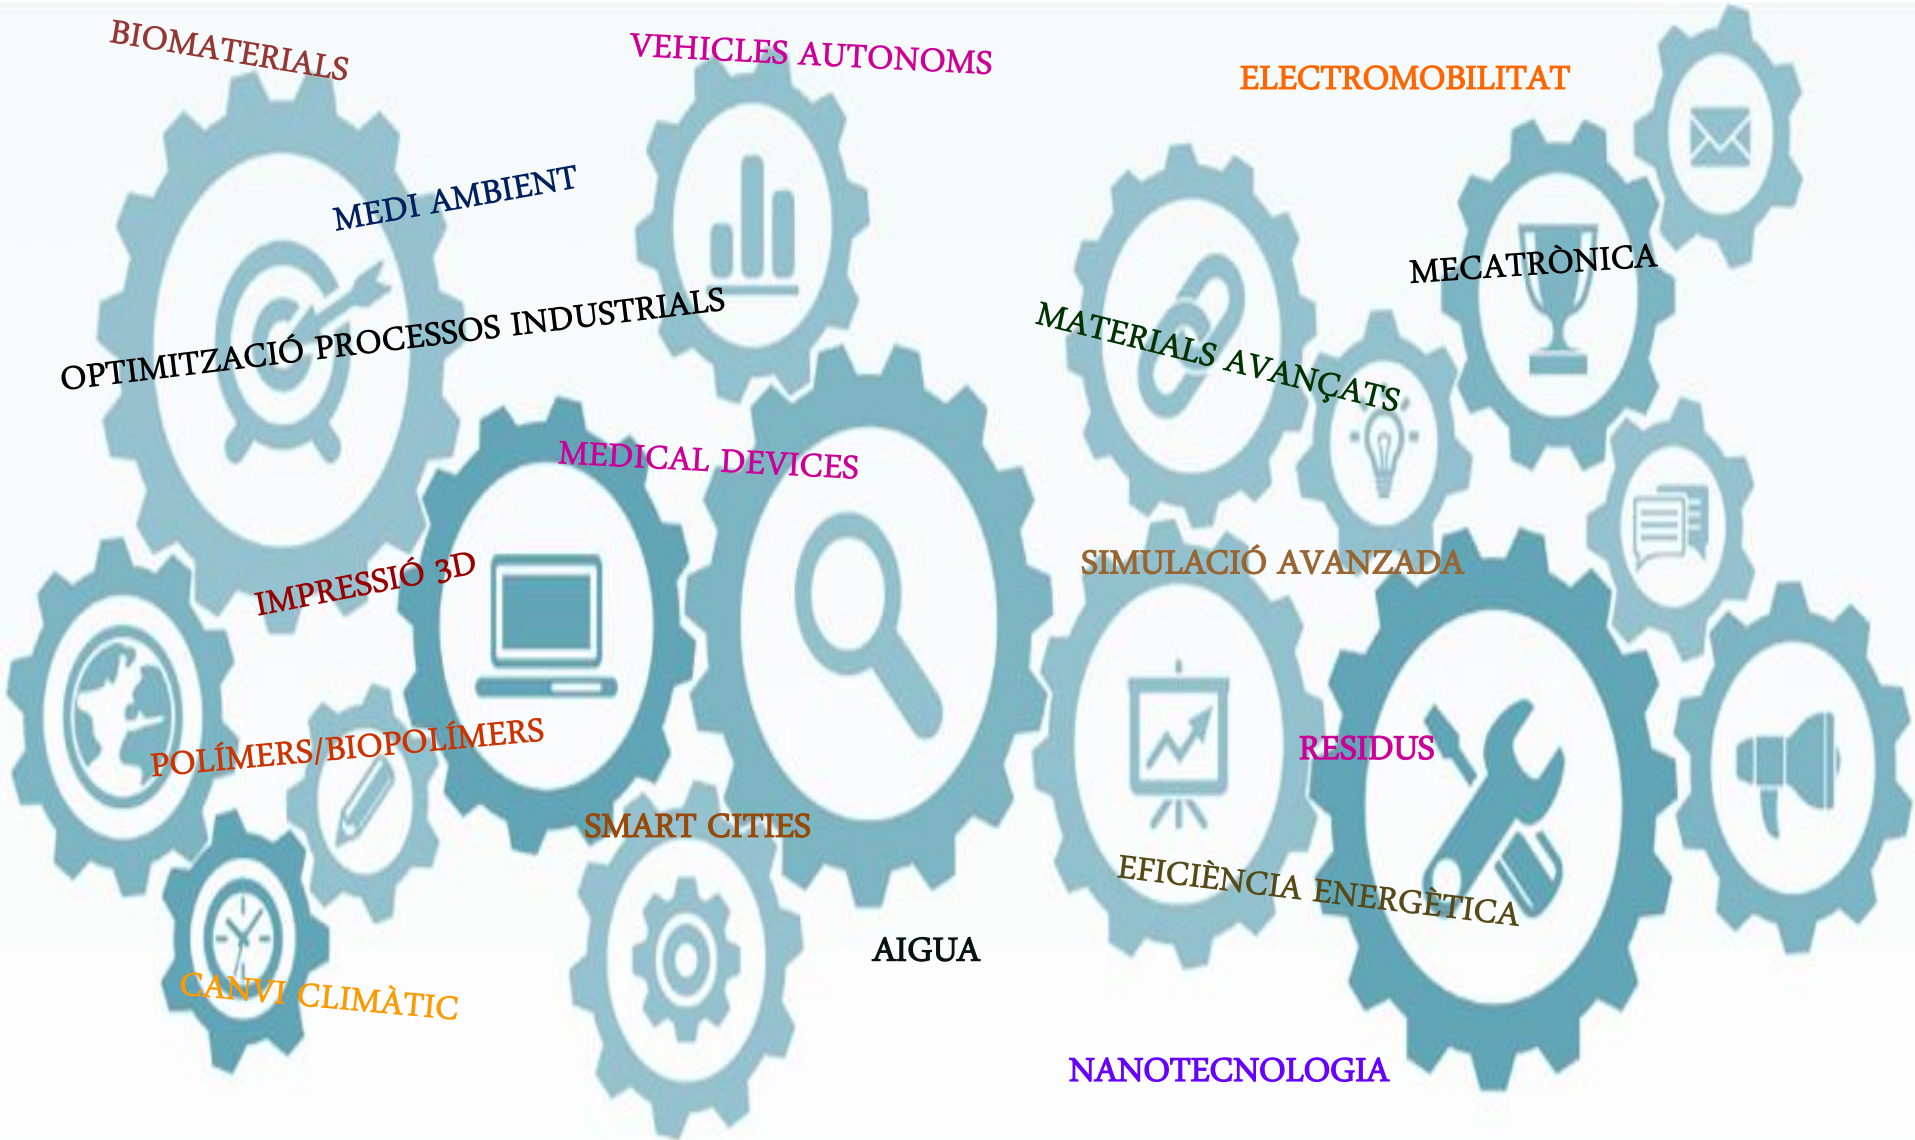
BIOMATERIALS

VEHICLES AUTONOMS

ELECTROMOBILITAT

MEDI AMBIENT

MECATRÒNICA

OPTIMITZACIÓ PROCESSOS INDUSTRIALS

MATERIALS AVANÇATS

MEDICAL DEVICES

SIMULACIÓ AVANZADA

IMPRESSIÓ 3D

RESIDUS

POLÍMERS/BIOPOLÍMERS

SMART CITIES

EFICIÈNCIA ENERGÈTICA

AIGUA

CANVI CLIMÀTIC

NANOTECNOLOGIA